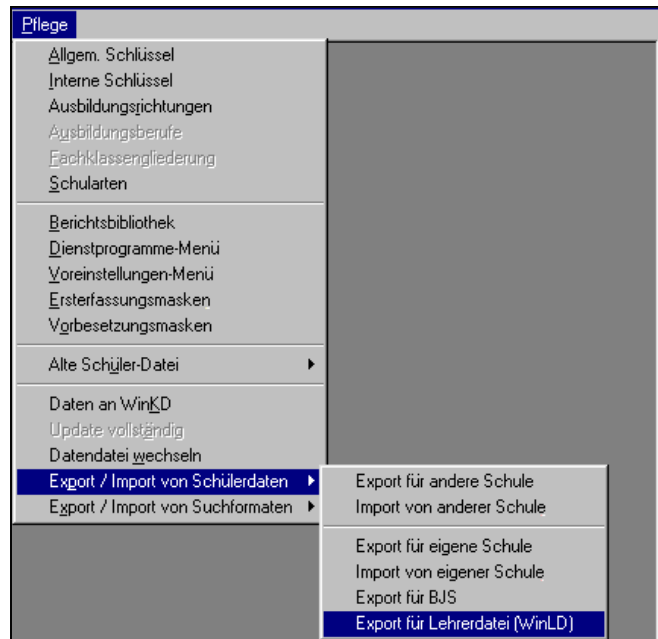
Pflege

Allgem. Schlüssel
Interne Schlüssel
Ausbildungsrichtungen
Ausbildungsberufe
Fachklassengliederung
Schularten

Berichtsbibliothek
Dienstprogramme-Menü
Voreinstellungen-Menü
Ersterfassungsmasken
Vorbesetzungsmasken

Alte Schüler-Datei

Daten an WinKD
Update vollständig
Datendatei wechseln
Export / Import von Schülerdaten
Export / Import von Suchformaten

Export für andere Schule
Import von anderer Schule

Export für eigene Schule
Import von eigener Schule
Export für BJS
Export für Lehrerdatei (WinLD)